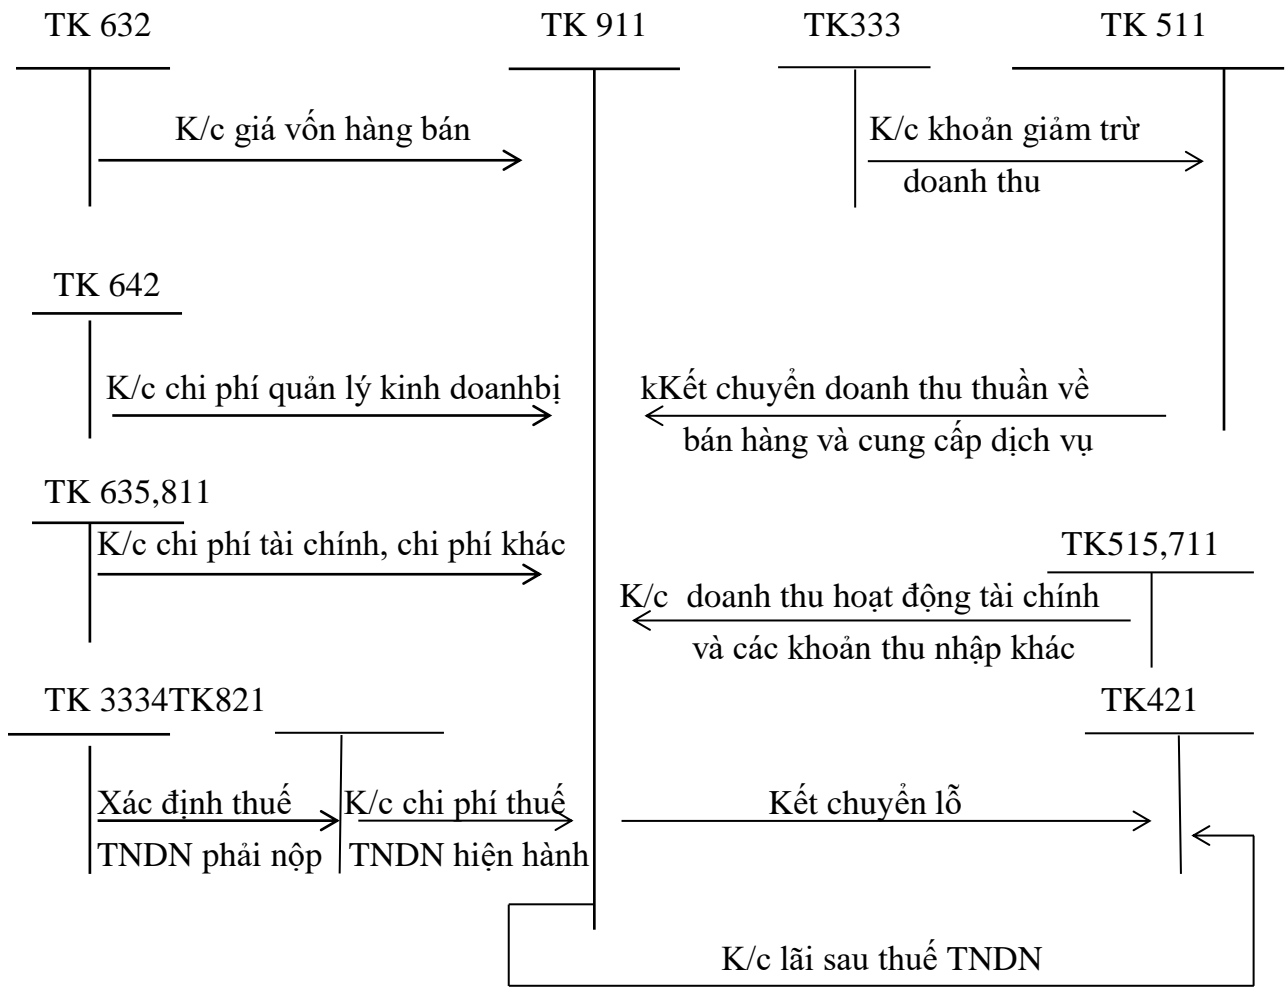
TK 632

TK 911

TK333

TK 511

K/c giá vốn hàng bán

K/c khoản giảm trừ doanh thu

TK 642

K/c chi phí quản lý kinh doanhbị

kKết chuyển doanh thu thuần về bán hàng và cung cấp dịch vụ

TK 635,811

K/c chi phí tài chính, chi phí khác

TK515,711

K/c doanh thu hoạt động tài chính và các khoản thu nhập khác

TK 3334TK821

TK421

Xác định thuế TNDN phải nộp

K/c chi phí thuế TNDN hiện hành

Kết chuyển lỗ

K/c lãi sau thuế TNDN